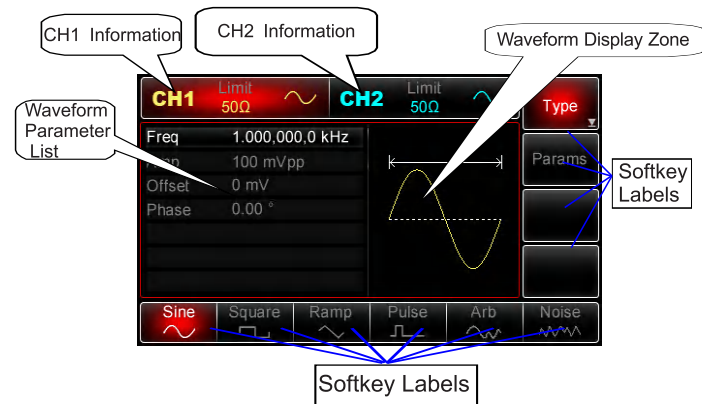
CH1 Information

CH2 Information

Waveform Display Zone

CH1 Limit 50Ω

CH2 Limit 50Ω

Type

Waveform Parameter List

Freq 1.000,000,0 kHz
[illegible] 100 mVpp
Offset 0 mV
Phase 0.00 °

Params

Softkey Labels

Sine Square Ramp Pulse Arb Noise

Softkey Labels